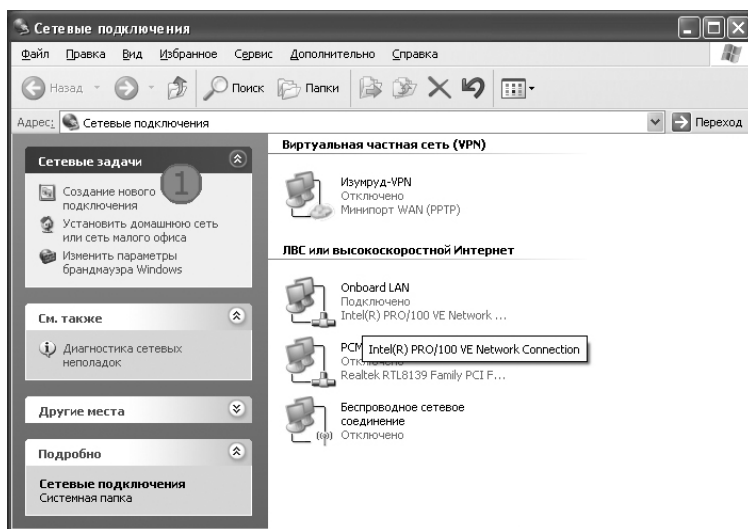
Сетевые подключения

Файл Правка Вид Избранное Сервис Дополнительно Справка

Назад Поиск Папки

Адрес: Сетевые подключения

Переход

Сетевые задачи

Создание нового подключения

1

Установить домашнюю сеть или сеть малого офиса

Изменить параметры брандмауэра Windows

См. также

Диагностика сетевых неполадок

Другие места

Подробно

Сетевые подключения
Системная папка

Виртуальная частная сеть (VPN)

Изумруд-VPN
Отключено
Минипорт WAN (PPTP)

ЛВС или высокоскоростной Интернет

Onboard LAN
Подключено
Intel(R) PRO/100 VE Network ...

PCM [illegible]
Отключено
Realtek RTL8139 Family PCI F...

Intel(R) PRO/100 VE Network Connection

Беспроводное сетевое соединение
Отключено